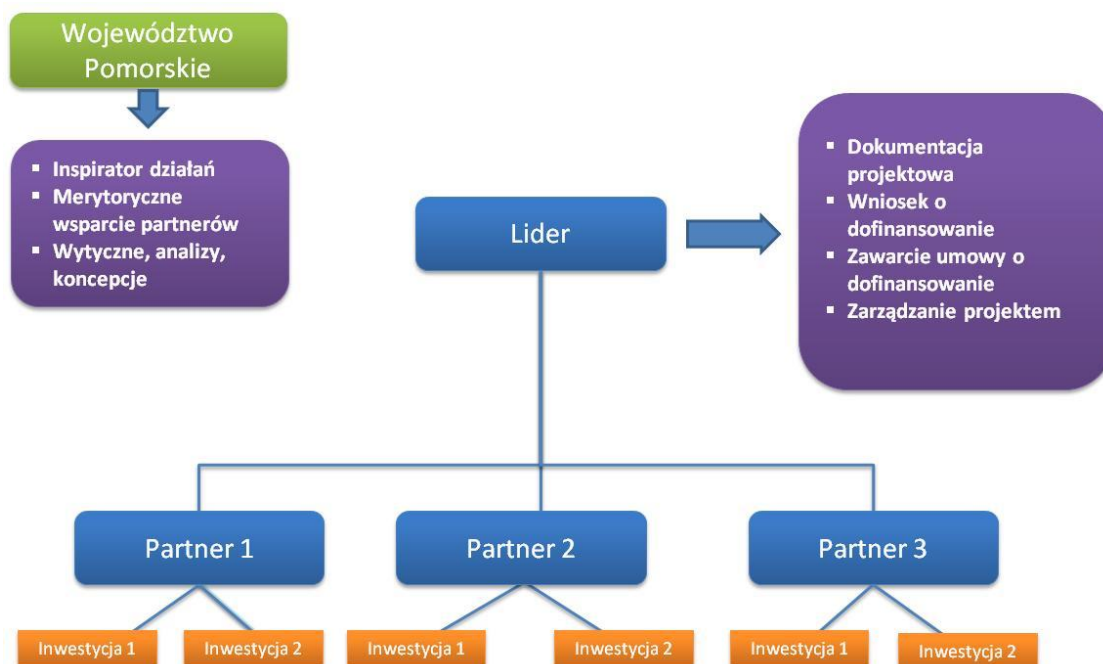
Województwo Pomorskie

- Inspirator działań
- Merytoryczne wsparcie partnerów
- Wytyczne, analizy, koncepcje

Lider

- Dokumentacja projektowa
- Wniosek o dofinansowanie
- Zawarcie umowy o dofinansowanie
- Zarządzanie projektem

Partner 1

Inwestycja 1

Inwestycja 2

Partner 2

Inwestycja 1

Inwestycja 2

Partner 3

Inwestycja 1

Inwestycja 2